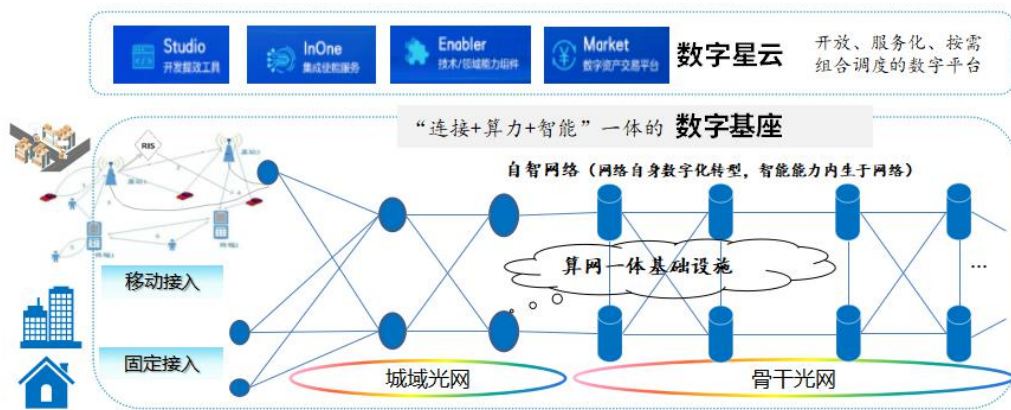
Studio
开发搭这工具

InOne
集成使能服务

Enabler
技术/领域能力组件

Market
数字资产交易平台

数字星云

开放、服务化、按需组合调度的数字平台

“连接+算力+智能”一体的 数字基座

RIS

自智网络（网络自身数字化转型，智能能力内生于网络）

算网一体基础设施

…

移动接入

固定接入

城域光网

骨干光网